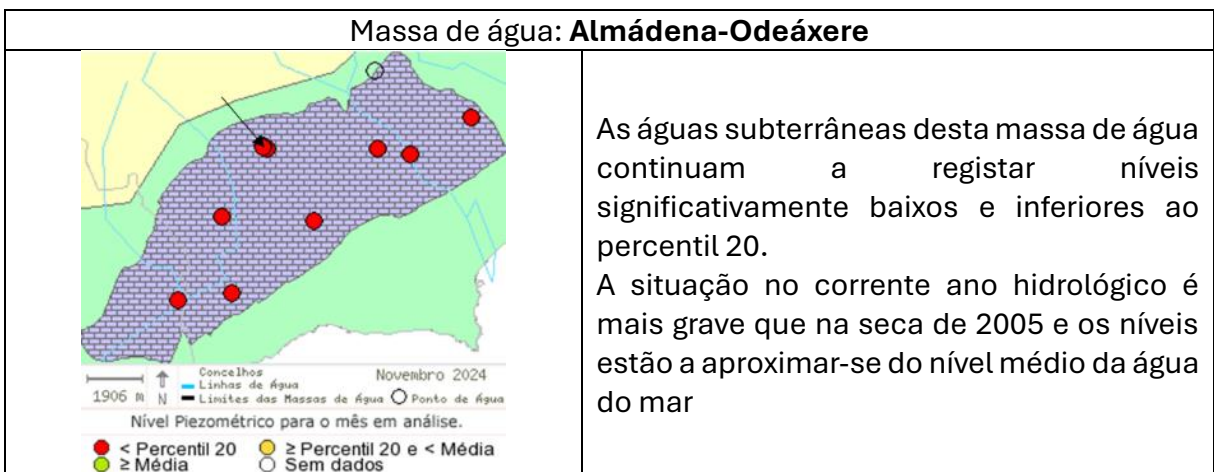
| Massa de água: **Almádena-Odeáxere** | |
|---|---|
| 1906 m N Concelhos Linhas de Água Limites das Massas de Água Ponto de Água Novembro 2024 Nível Piezométrico para o mês em análise. < Percentil 20 ≥ Percentil 20 e < Média ≥ Média Sem dados | As águas subterrâneas desta massa de água continuam a registar níveis significativamente baixos e inferiores ao percentil 20. A situação no corrente ano hidrológico é mais grave que na seca de 2005 e os níveis estão a aproximar-se do nível médio da água do mar |